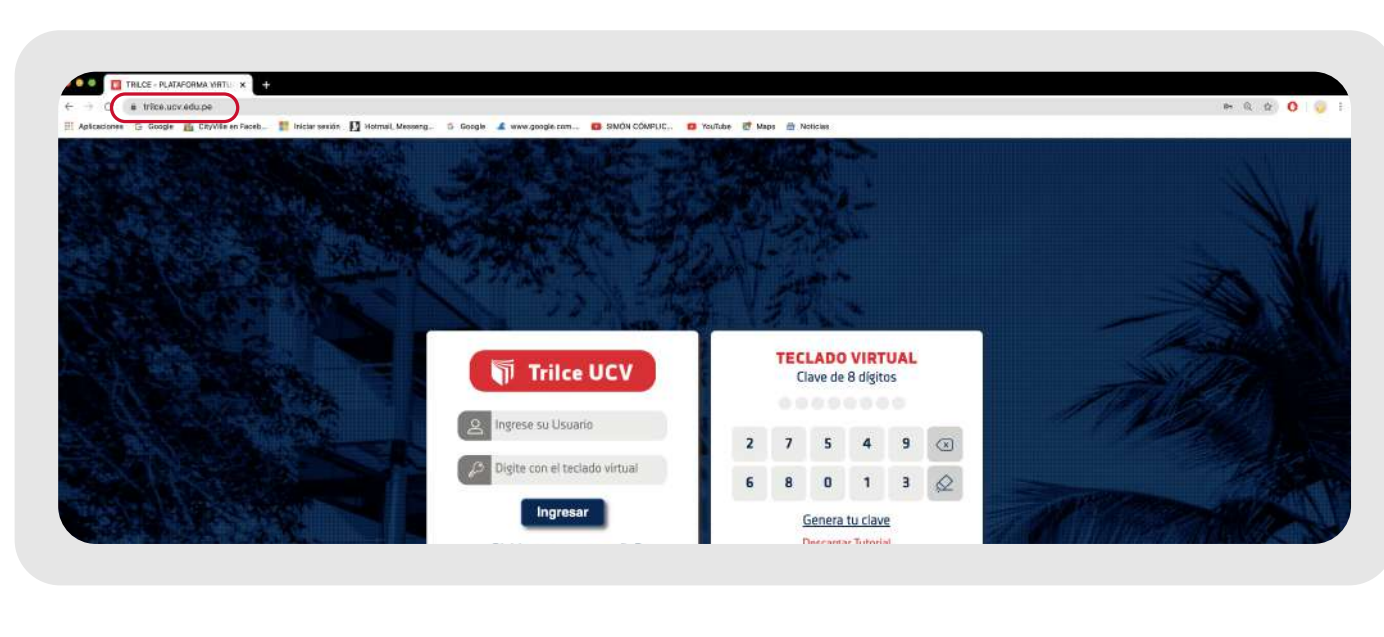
TRILCE - PLATAFORMA VIRTU ×
trilce.ucv.edu.pe
Aplicaciones Google CityVille en Faceb... Iniciar sesión Hotmail, Messeng... Google www.google.com... SIMÓN COMPLIC... YouTube Maps Noticias

Trilce UCV
Ingrese su Usuario
Digite con el teclado virtual
Ingresar
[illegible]

TECLADO VIRTUAL
Clave de 8 dígitos
2 7 5 4 9
6 8 0 1 3
Genera tu clave
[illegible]